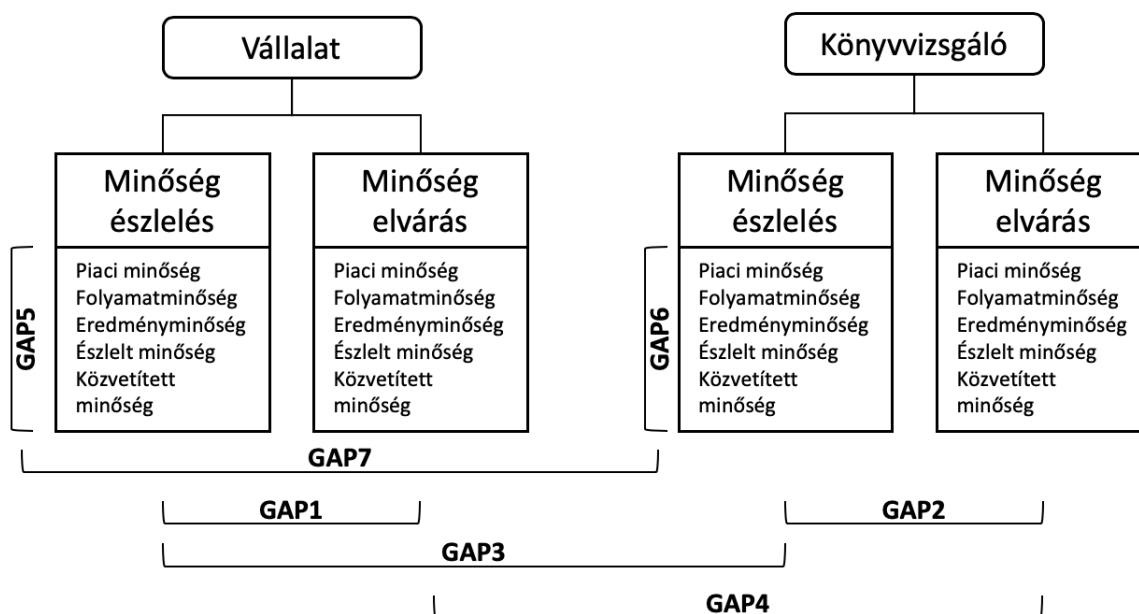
Vállalat

Könyvvizsgáló

Minőség észlelés

Piaci minőség
Folyamatminőség
Eredményminőség
Észlelt minőség
Közvetített minőség

Minőség elvárás

Piaci minőség
Folyamatminőség
Eredményminőség
Észlelt minőség
Közvetített minőség

Minőség észlelés

Piaci minőség
Folyamatminőség
Eredményminőség
Észlelt minőség
Közvetített minőség

Minőség elvárás

Piaci minőség
Folyamatminőség
Eredményminőség
Észlelt minőség
Közvetített minőség

GAP5

GAP6

GAP7

GAP1

GAP2

GAP3

GAP4